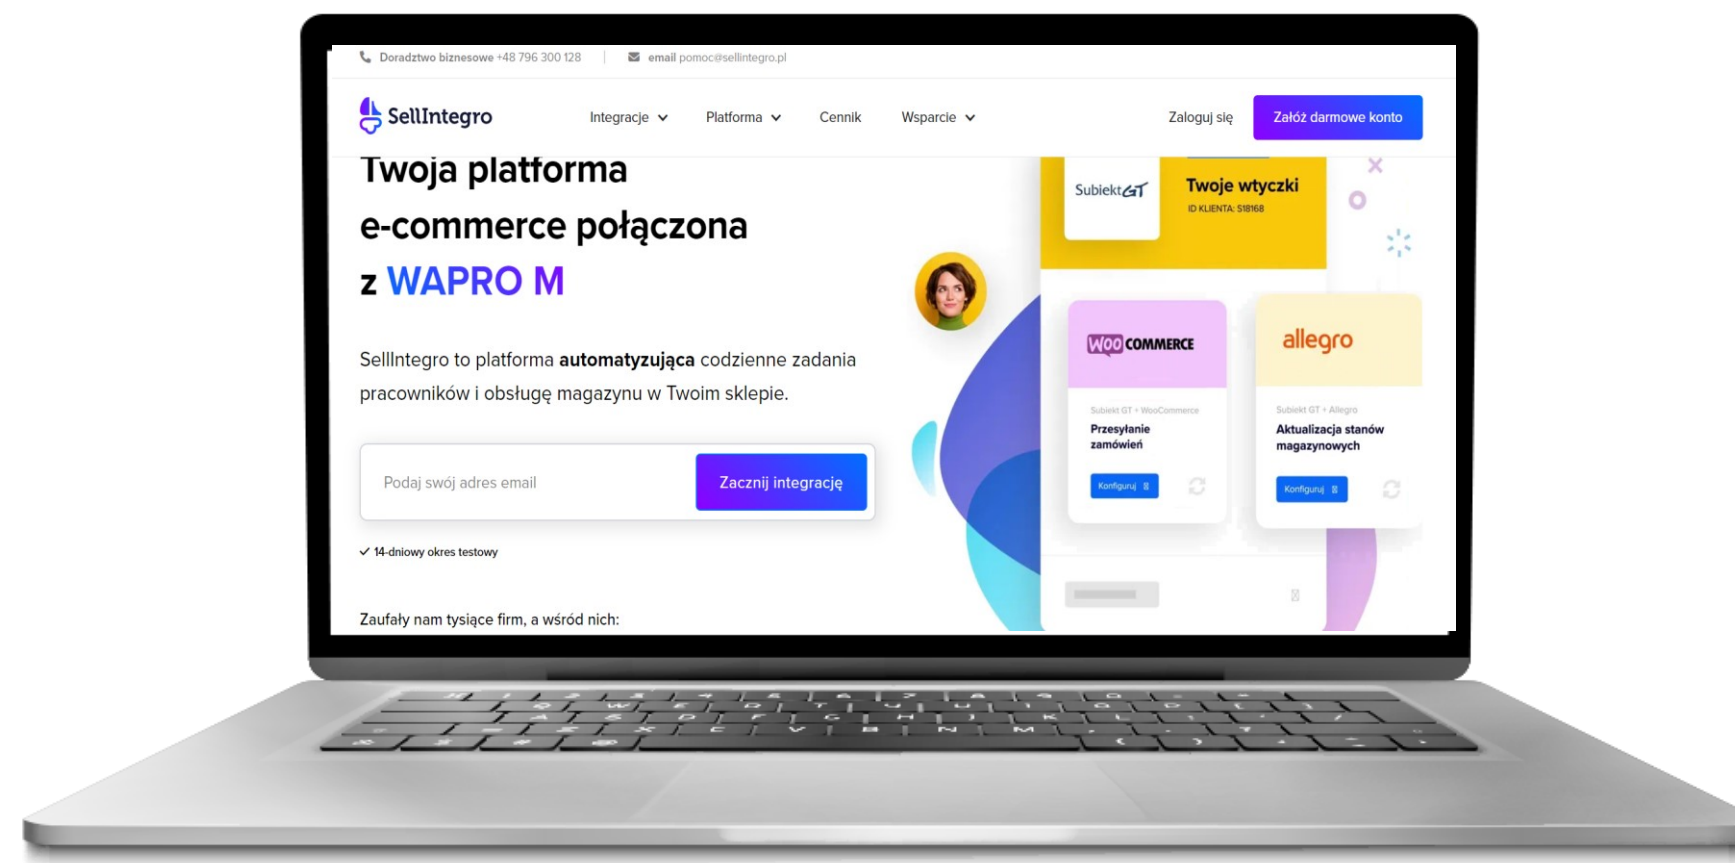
Doradztwo biznesowe +48 796 300 128 | email pomoc@sellintegro.pl

SellIntegro

Integracje Platforma Cennik Wsparcie

Zaloguj się

Załóż darmowe konto

Twoja platforma e-commerce połączona z WAPRO M

SellIntegro to platforma **automatyzująca** codzienne zadania pracowników i obsługę magazynu w Twoim sklepie.

Podaj swój adres email

Zacznij integrację

✓ 14-dniowy okres testowy

Zaufały nam tysiące firm, a wśród nich:

SubiektGT

Twoje wtyczki

ID KLIENTA: S18168

WOO COMMERCE

Subiekt GT + WooCommerce

Przesyłanie zamówień

Konfiguruj

allegro

Subiekt GT + Allegro

Aktualizacja stanów magazynowych

Konfiguruj